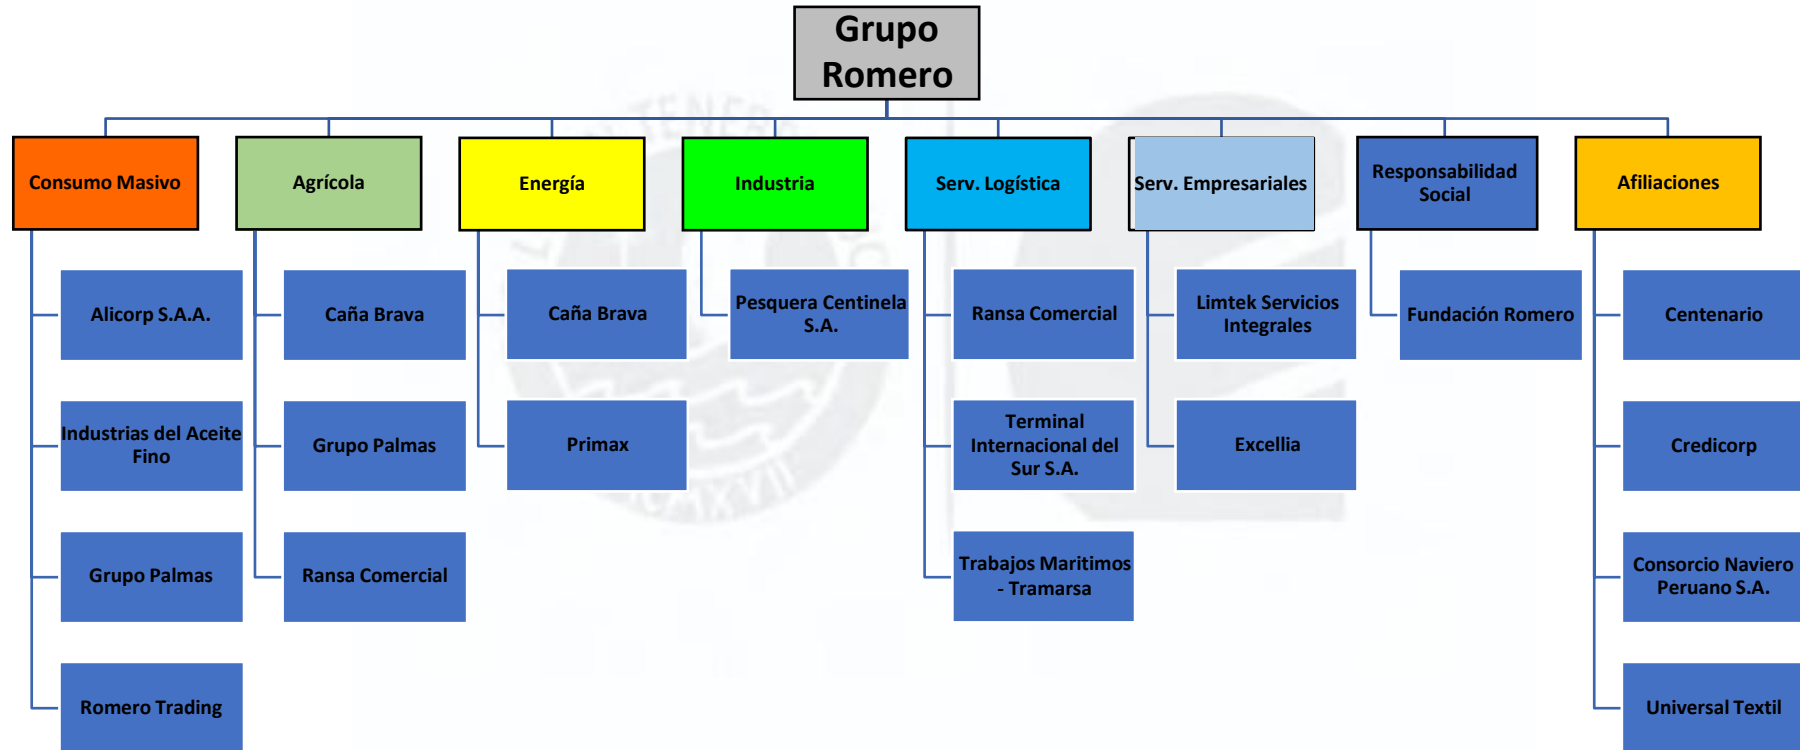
Grupo Romero

Consumo Masivo

Alicorp S.A.A.

Industrias del Aceite Fino

Grupo Palmas

Romero Trading

Agrícola

Caña Brava

Grupo Palmas

Ransa Comercial

Energía

Caña Brava

Primax

Industria

Pesquera Centinela S.A.

Serv. Logística

Ransa Comercial

Terminal Internacional del Sur S.A.

Trabajos Maritimos - Tramarsa

Serv. Empresariales

Limtek Servicios Integrales

Excellia

Responsabilidad Social

Fundación Romero

Afiliaciones

Centenario

Credicorp

Consorcio Naviero Peruano S.A.

Universal Textil